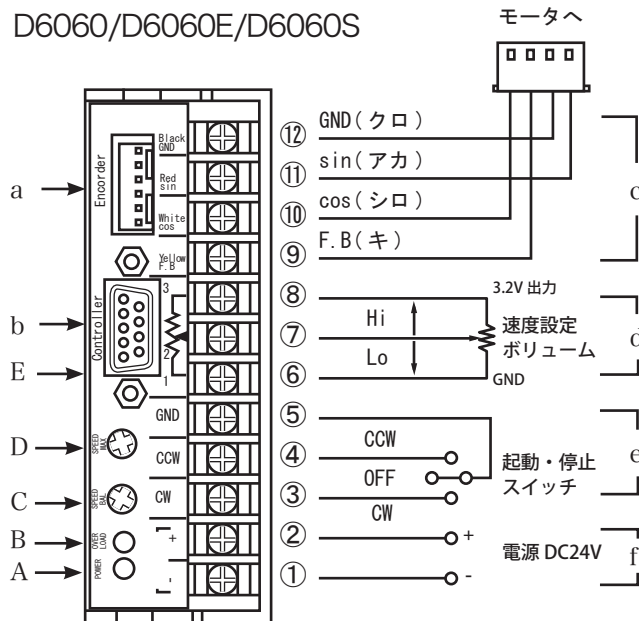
D6060/D6060E/D6060S

モータへ

a
b
E
D
C
B
A

Encoder
Black GND
Red sin
White cos
Yellow F.B
Controller
3
2
1
GND
SPEED MAX
CCW
SPEED BAL
CW
OVER LOAD
POWER
+
-

⑫ GND(クロ)
⑪ sin(アカ)
⑩ cos(シロ)
⑨ F.B(キ)
⑧
⑦
⑥
⑤
④
③
②
①

c

3.2V 出力
Hi
Lo
速度設定
ボリューム
GND

d

CCW
OFF
CW
起動・停止
スイッチ

e

+
-
電源 DC24V

f